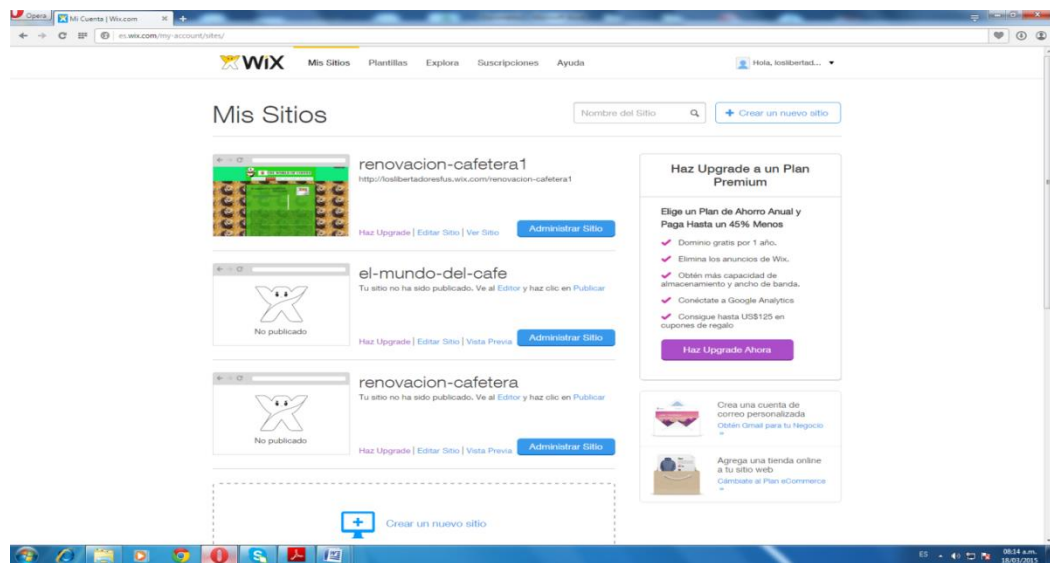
Opera | Mi Cuenta | Wix.com

es.wix.com/my-account/sites/

WiX Mis Sitios Plantillas Explora Suscripciones Ayuda

Hola, loslibertad...

Mis Sitios

Nombre del Sitio

+ Crear un nuevo sitio

renovacion-cafetera1

http://loslibertadoresfus.wix.com/renovacion-cafetera1

Haz Upgrade | Editar Sitio | Ver Sitio

Administrar Sitio

el-mundo-del-cafe

Tu sitio no ha sido publicado. Ve al Editor y haz clic en Publicar

No publicado

Haz Upgrade | Editar Sitio | Vista Previa

Administrar Sitio

renovacion-cafetera

Tu sitio no ha sido publicado. Ve al Editor y haz clic en Publicar

No publicado

Haz Upgrade | Editar Sitio | Vista Previa

Administrar Sitio

Crear un nuevo sitio

Haz Upgrade a un Plan Premium

Elige un Plan de Ahorro Anual y Paga Hasta un 45% Menos

Dominio gratis por 1 año.

Elimina los anuncios de Wix.

Obtén más capacidad de almacenamiento y ancho de banda.

Conéctate a Google Analytics

Consigue hasta US$125 en cupones de regalo

Haz Upgrade Ahora

Crea una cuenta de correo personalizada

Obtén Gmail para tu Negocio »

Agrega una tienda online a tu sitio web

Cámbiate al Plan eCommerce »

ES 08:14 a.m. 18/03/2015